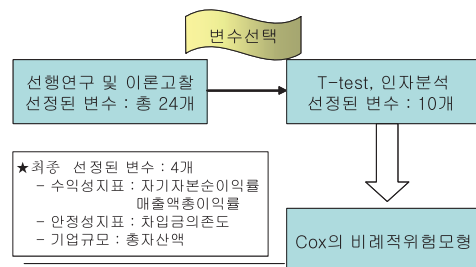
변수선택

선행연구 및 이론고찰
선정된 변수 : 총 24개

T-test, 인자분석
선정된 변수 : 10개

★최종 선정된 변수 : 4개
- 수익성지표 : 자기자본순이익률
매출액총이익률
- 안정성지표 : 차입금의존도
- 기업규모 : 총자산액

Cox의 비례적위험모형